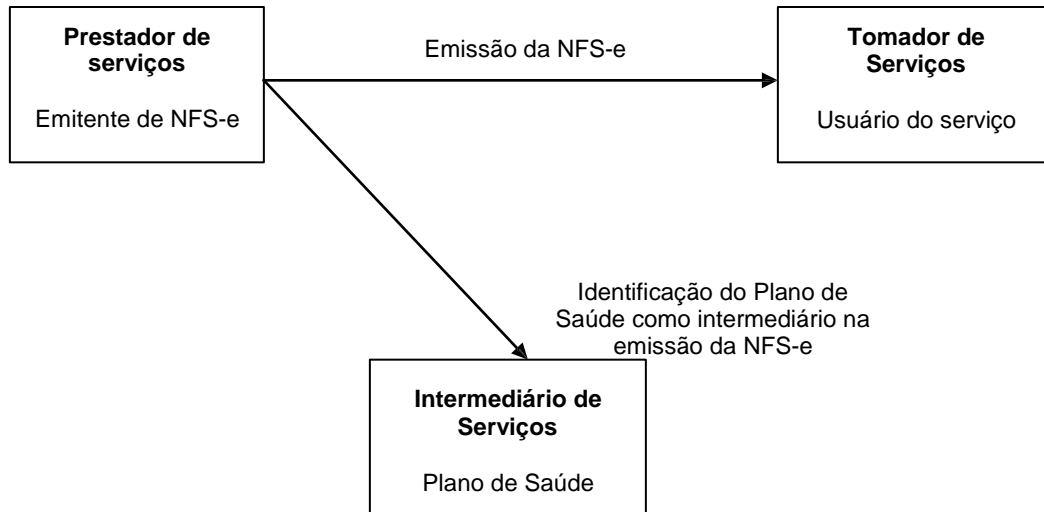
Prestador de serviços

Emitente de NFS-e

Emissão da NFS-e

Tomador de Serviços

Usuário do serviço

Identificação do Plano de Saúde como intermediário na emissão da NFS-e

Intermediário de Serviços

Plano de Saúde